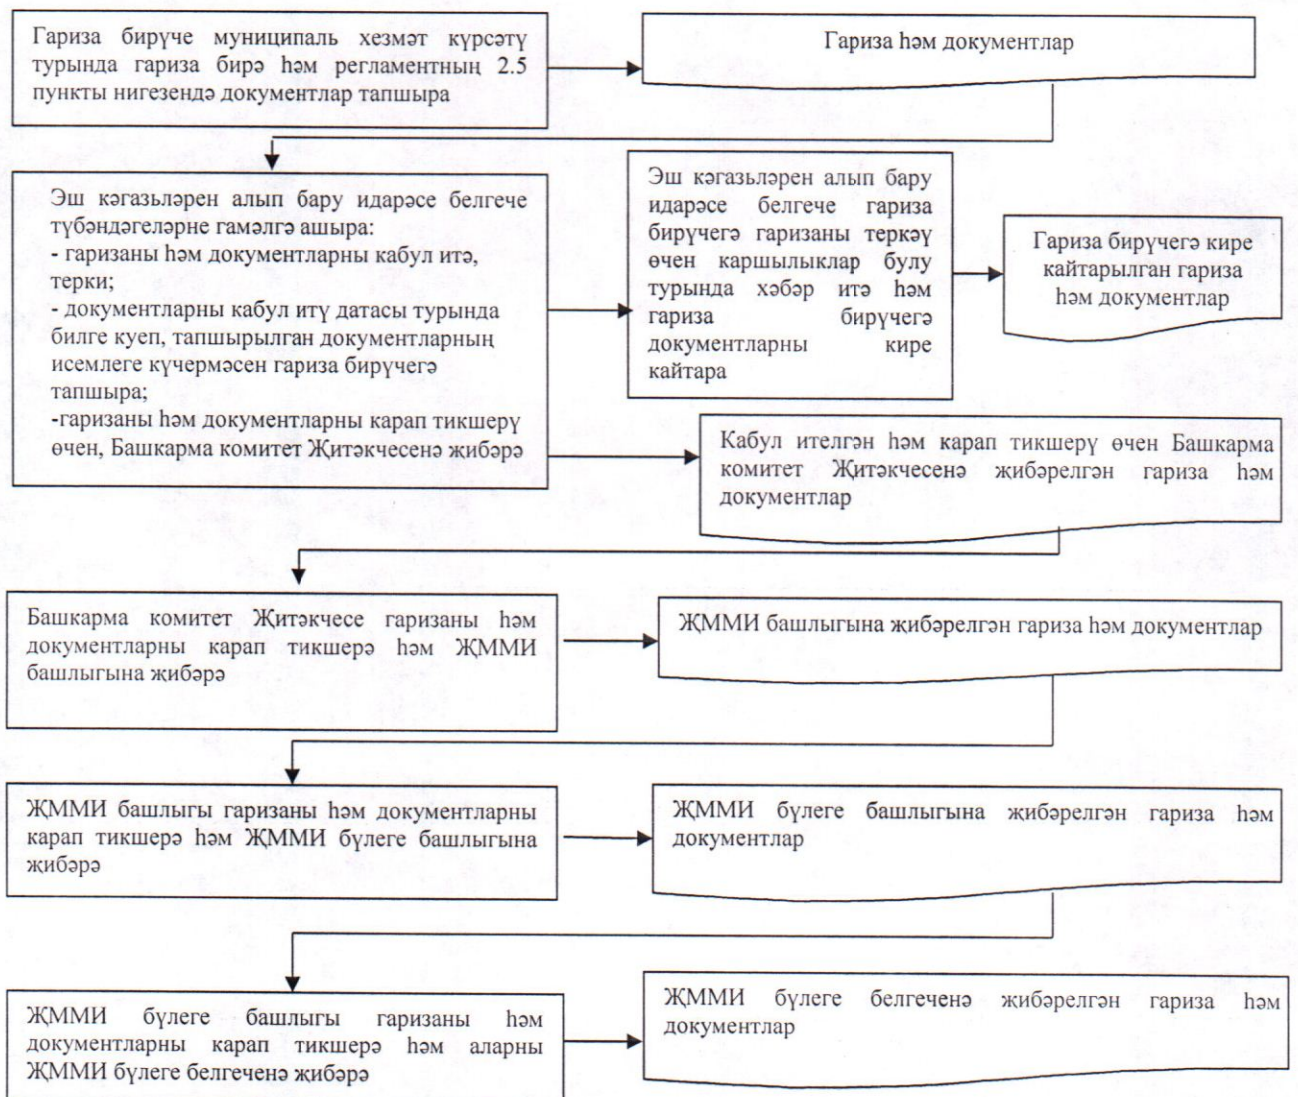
Гариза бирүче муниципаль хезмәт күрсәтү турында гариза бирә һәм регламентның 2.5 пункты нигезендә документлар тапшыра

Гариза һәм документлар

Эш кәгазьләрен алып бару идарәсе белгече түбәндәгеләрне гамәлгә ашыра:
- гаризаны һәм документларны кабул итә, терки;
- документларны кабул итү датасы турында билге куеп, тапшырылган документларның исемлеге күчермәсен гариза бирүчегә тапшыра;
-гаризаны һәм документларны карап тикшерү өчен, Башкарма комитет Җитәкчесенә җибәрә

Эш кәгазьләрен алып бару идарәсе белгече гариза бирүчегә гаризаны теркәү өчен каршылыклар булу турында хәбәр итә һәм гариза бирүчегә документларны кире кайтара

Гариза бирүчегә кире кайтарылган гариза һәм документлар

Кабул ителгән һәм карап тикшерү өчен Башкарма комитет Җитәкчесенә җибәрелгән гариза һәм документлар

Башкарма комитет Җитәкчесе гаризаны һәм документларны карап тикшерә һәм ҖММИ башлыгына җибәрә

ҖММИ башлыгына җибәрелгән гариза һәм документлар

ҖММИ башлыгы гаризаны һәм документларны карап тикшерә һәм ҖММИ бүлеге башлыгына җибәрә

ҖММИ бүлеге башлыгына җибәрелгән гариза һәм документлар

ҖММИ бүлеге башлыгы гаризаны һәм документларны карап тикшерә һәм аларны ҖММИ бүлеге белгеченә җибәрә

ҖММИ бүлеге белгеченә җибәрелгән гариза һәм документлар